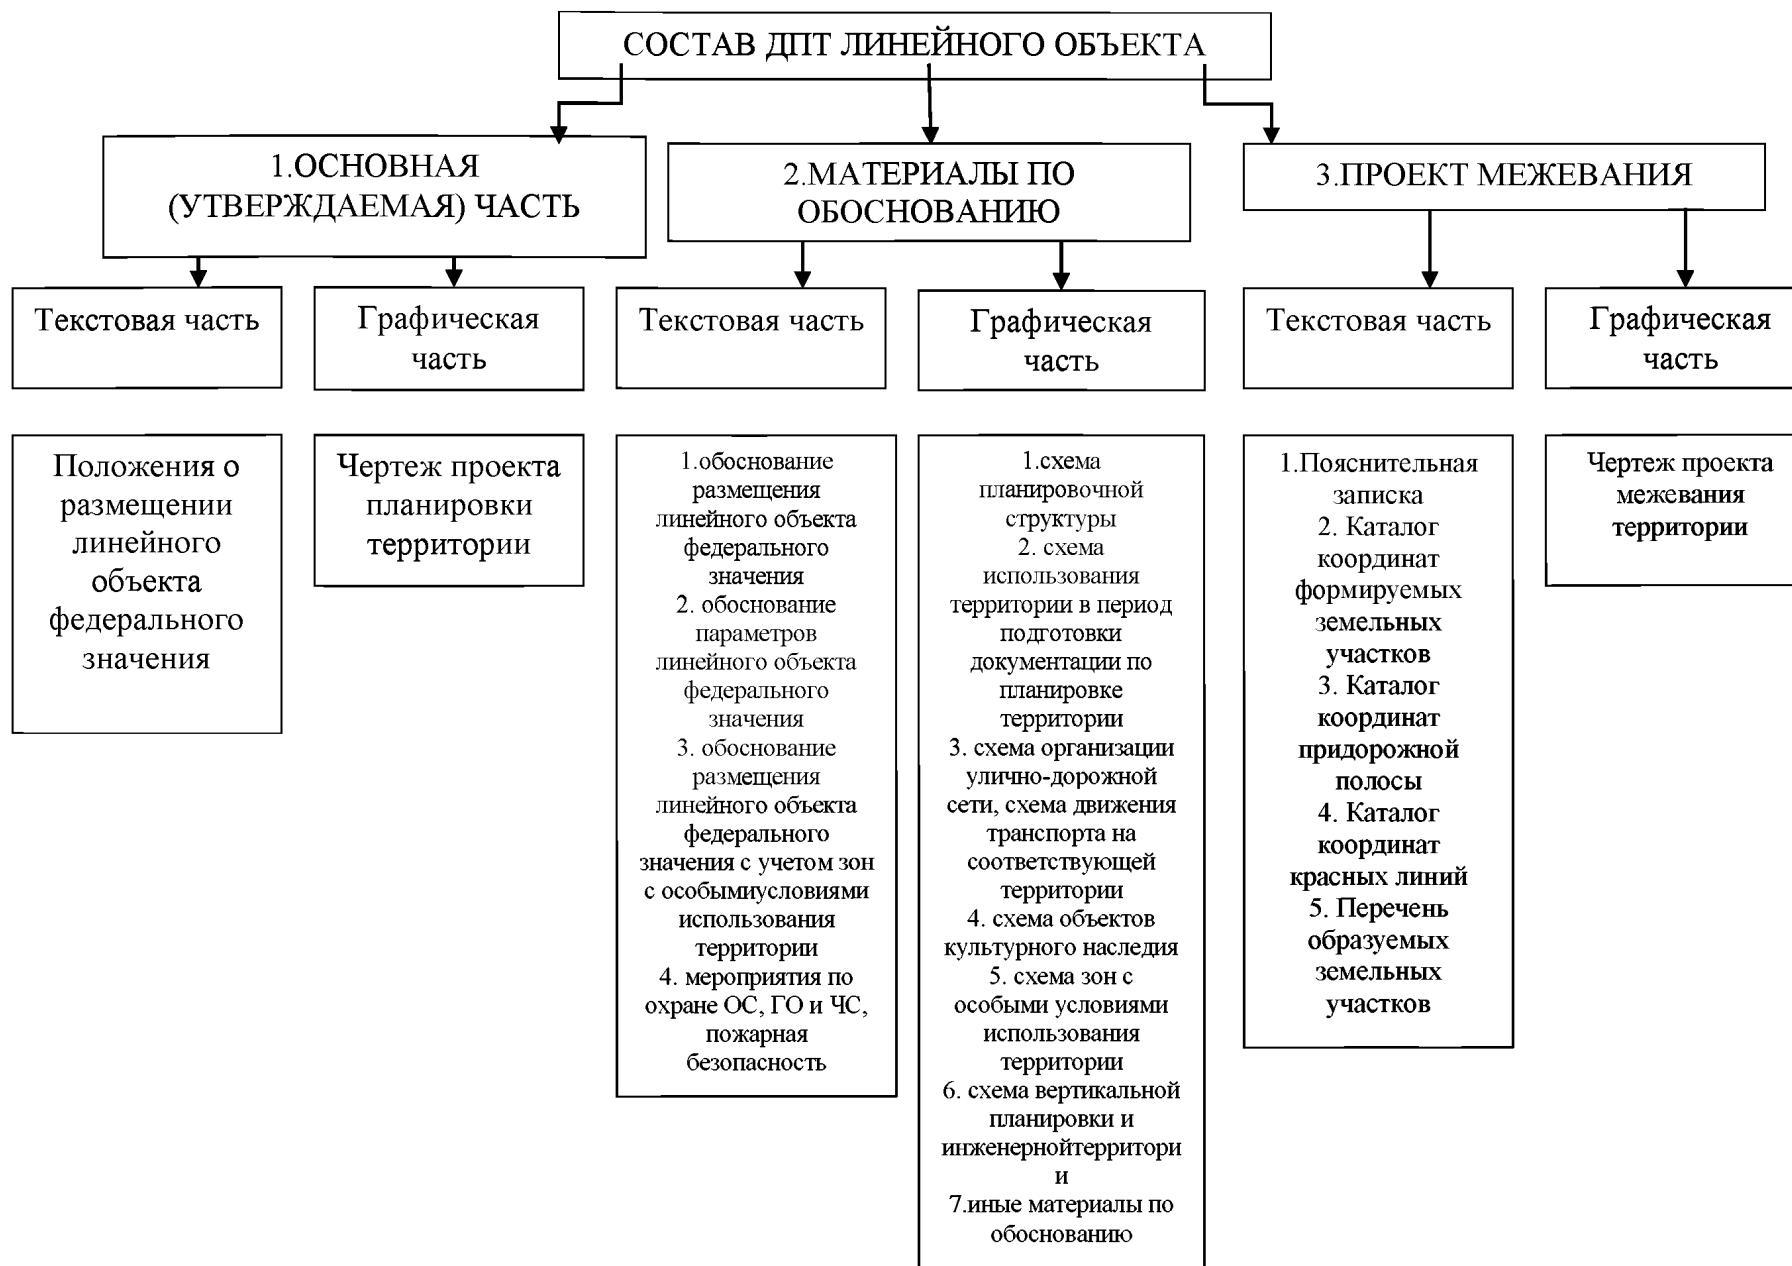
СОСТАВ ДПТ ЛИНЕЙНОГО ОБЪЕКТА

1.ОСНОВНАЯ (УТВЕРЖДАЕМАЯ) ЧАСТЬ

2.МАТЕРИАЛЫ ПО ОБОСНОВАНИЮ

3.ПРОЕКТ МЕЖЕВАНИЯ

Текстовая часть

Графическая часть

Текстовая часть

Графическая часть

Текстовая часть

Графическая часть

Положения о размещении линейного объекта федерального значения

Чертеж проекта планировки территории

1.обоснование размещения линейного объекта федерального значения
2. обоснование параметров линейного объекта федерального значения
3. обоснование размещения линейного объекта федерального значения с учетом зон с особымиусловиями использования территории
4. мероприятия по охране ОС, ГО и ЧС, пожарная безопасность

1.схема планировочной структуры
2. схема использования территории в период подготовки документации по планировке территории
3. схема организации улично-дорожной сети, схема движения транспорта на соответствующей территории
4. схема объектов культурного наследия
5. схема зон с особыми условиями использования территории
6. схема вертикальной планировки и инженернойтерритори и
7.иные материалы по обоснованию

1.Пояснительная записка
2. Каталог координат формируемых земельных участков
3. Каталог координат придорожной полосы
4. Каталог координат красных линий
5. Перечень образуемых земельных участков

Чертеж проекта межевания территории